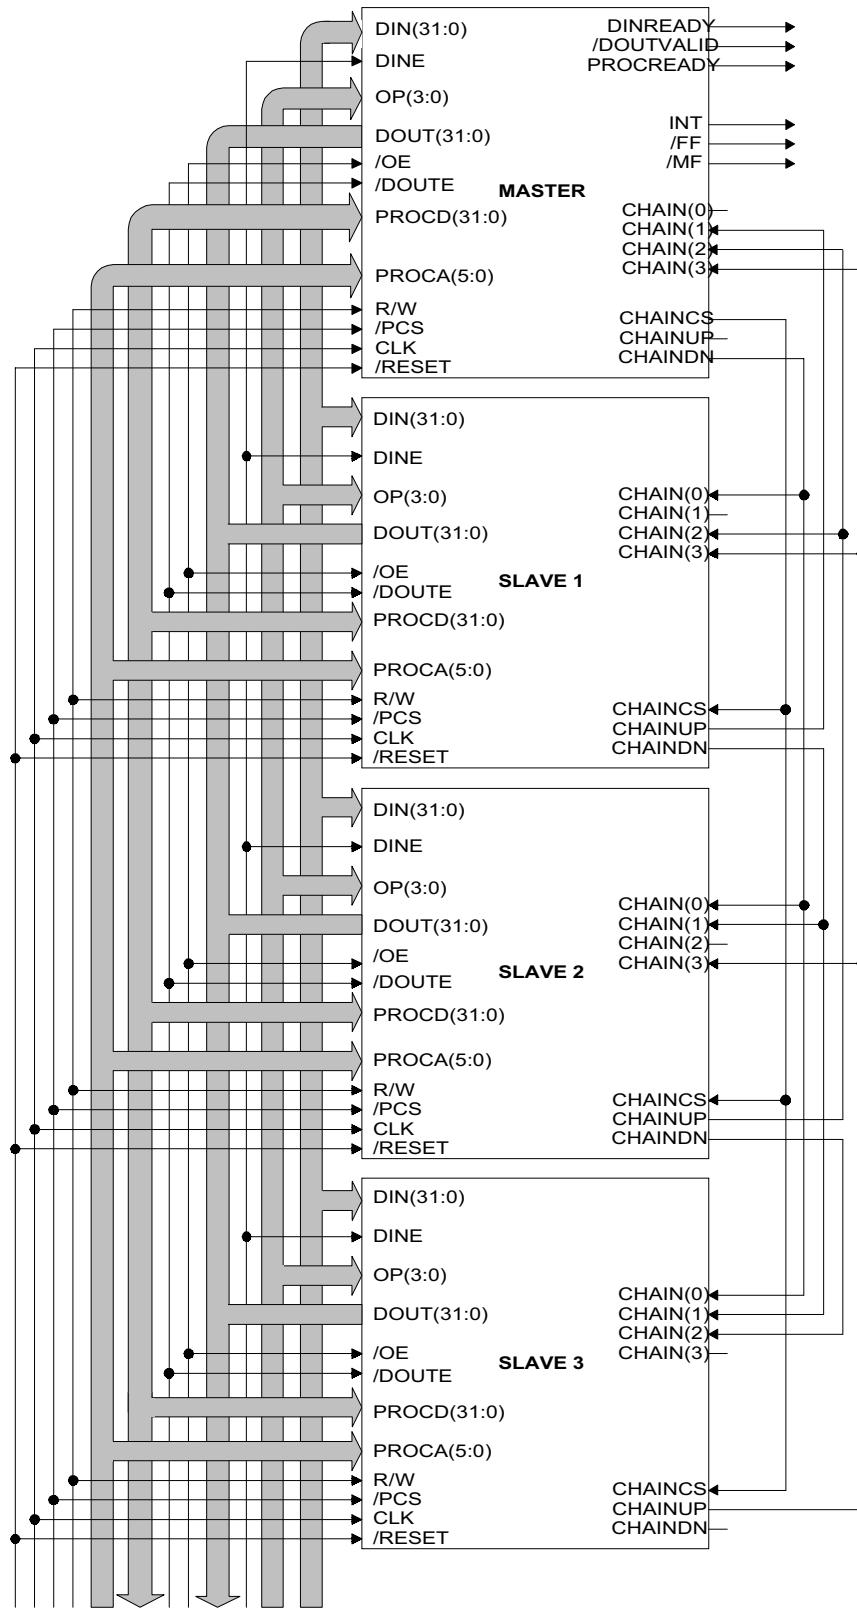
DIN(31:0)
DINE
OP(3:0)
DOUT(31:0)
/OE
/DOUTE
PROCD(31:0)
PROCA(5:0)
R/W
/PCS
CLK
/RESET
MASTER
DINREADY
/DOUTVALID
PROCREADY
INT
/FF
/MF
CHAIN(0)
CHAIN(1)
CHAIN(2)
CHAIN(3)
CHAINCS
CHAINUP
CHAINDN

DIN(31:0)
DINE
OP(3:0)
DOUT(31:0)
/OE
/DOUTE
PROCD(31:0)
PROCA(5:0)
R/W
/PCS
CLK
/RESET
SLAVE 1
CHAIN(0)
CHAIN(1)
CHAIN(2)
CHAIN(3)
CHAINCS
CHAINUP
CHAINDN

DIN(31:0)
DINE
OP(3:0)
DOUT(31:0)
/OE
/DOUTE
PROCD(31:0)
PROCA(5:0)
R/W
/PCS
CLK
/RESET
SLAVE 2
CHAIN(0)
CHAIN(1)
CHAIN(2)
CHAIN(3)
CHAINCS
CHAINUP
CHAINDN

DIN(31:0)
DINE
OP(3:0)
DOUT(31:0)
/OE
/DOUTE
PROCD(31:0)
PROCA(5:0)
R/W
/PCS
CLK
/RESET
SLAVE 3
CHAIN(0)
CHAIN(1)
CHAIN(2)
CHAIN(3)
CHAINCS
CHAINUP
CHAINDN